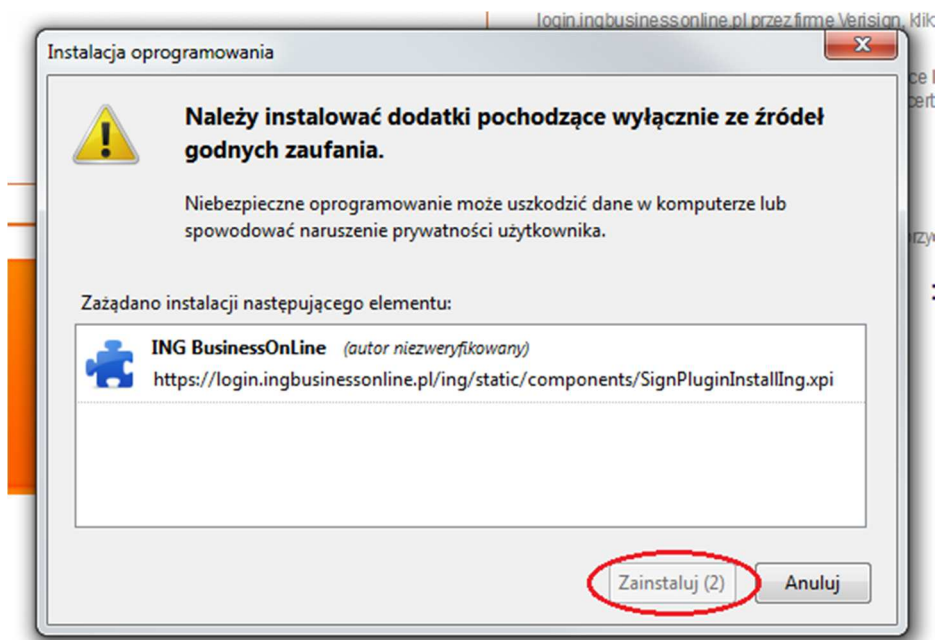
login.ingbusinessonline.pl przez firmę Verisign. Klik

ce l
cert

rzy

Instalacja oprogramowania

Należy instalować dodatki pochodzące wyłącznie ze źródeł godnych zaufania.

Niebezpieczne oprogramowanie może uszkodzić dane w komputerze lub spowodować naruszenie prywatności użytkownika.

Zażądano instalacji następującego elementu:

ING BusinessOnLine (autor niezweryfikowany)
https://login.ingbusinessonline.pl/ing/static/components/SignPluginInstallIng.xpi

Zainstaluj (2) Anuluj